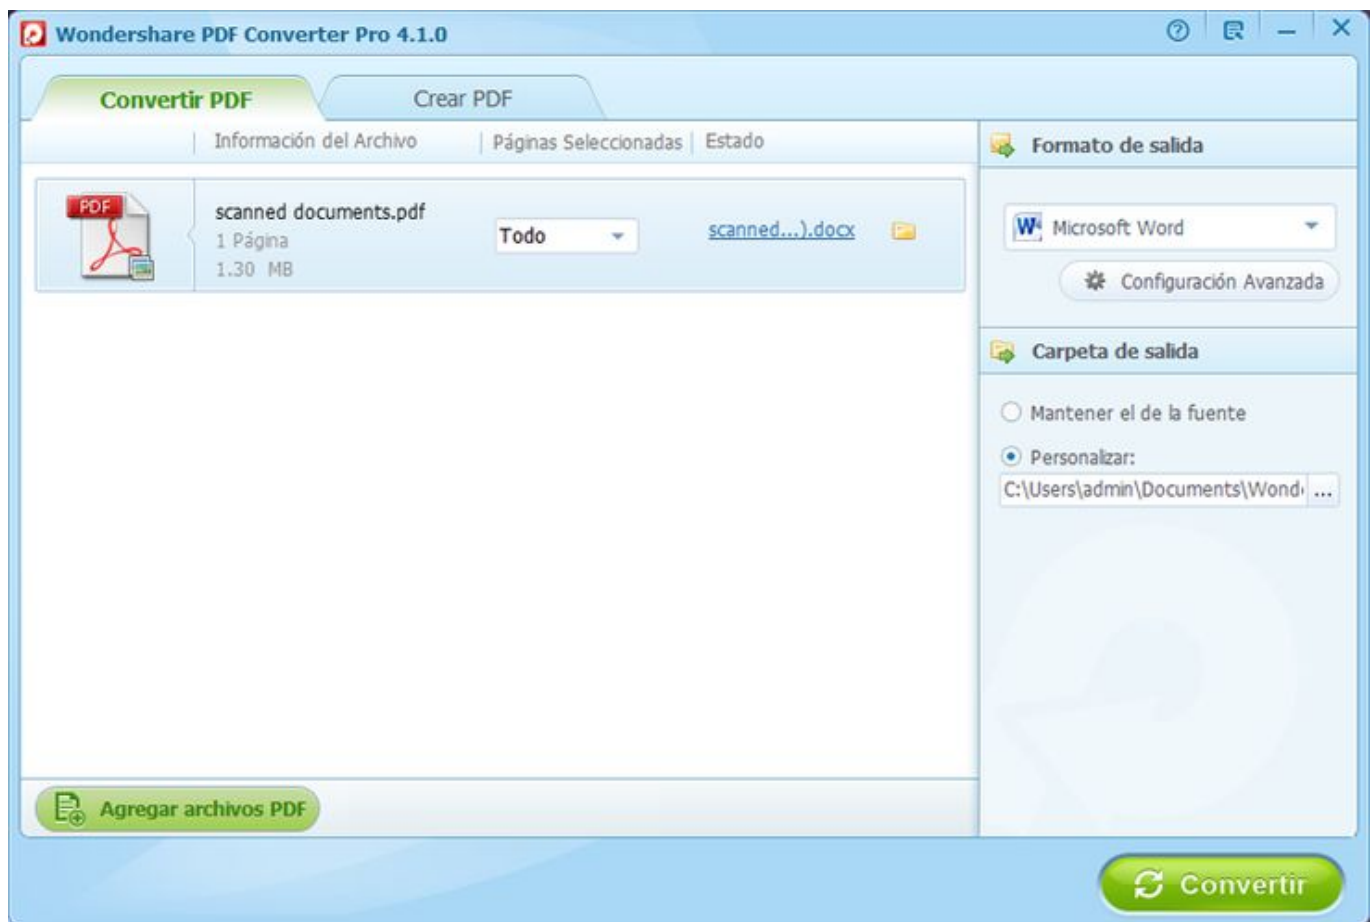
Wondershare PDF Converter Pro 4.1.0

Convertir PDF

Crear PDF

Información del Archivo | Páginas Seleccionadas | Estado

PDF

scanned documents.pdf
1 Página
1.30 MB

Todo

scanned...).docx

Formato de salida

Microsoft Word

Configuración Avanzada

Carpeta de salida

Mantener el de la fuente

Personalizar:

C:\Users\admin\Documents\Wond

...

Agregar archivos PDF

Convertir